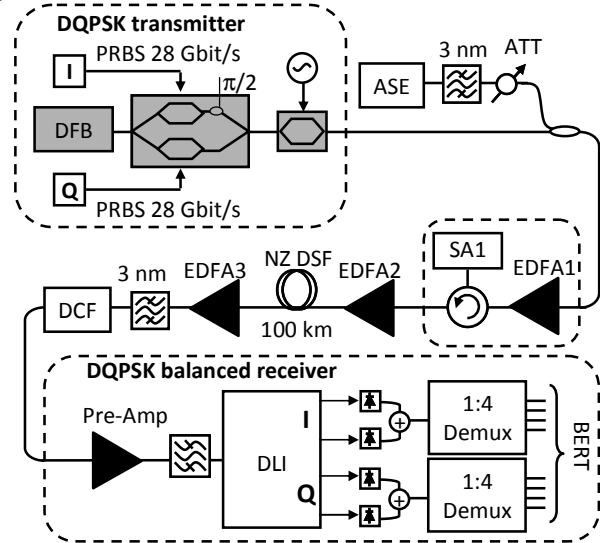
DQPSK transmitter

I

PRBS 28 Gbit/s

$\pi/2$

DFB

Q

PRBS 28 Gbit/s

ASE

3 nm

ATT

SA1

DCF

3 nm

EDFA3

NZ DSF

EDFA2

EDFA1

100 km

DQPSK balanced receiver

Pre-Amp

DLI

I

Q

1:4 Demux

1:4 Demux

BERT